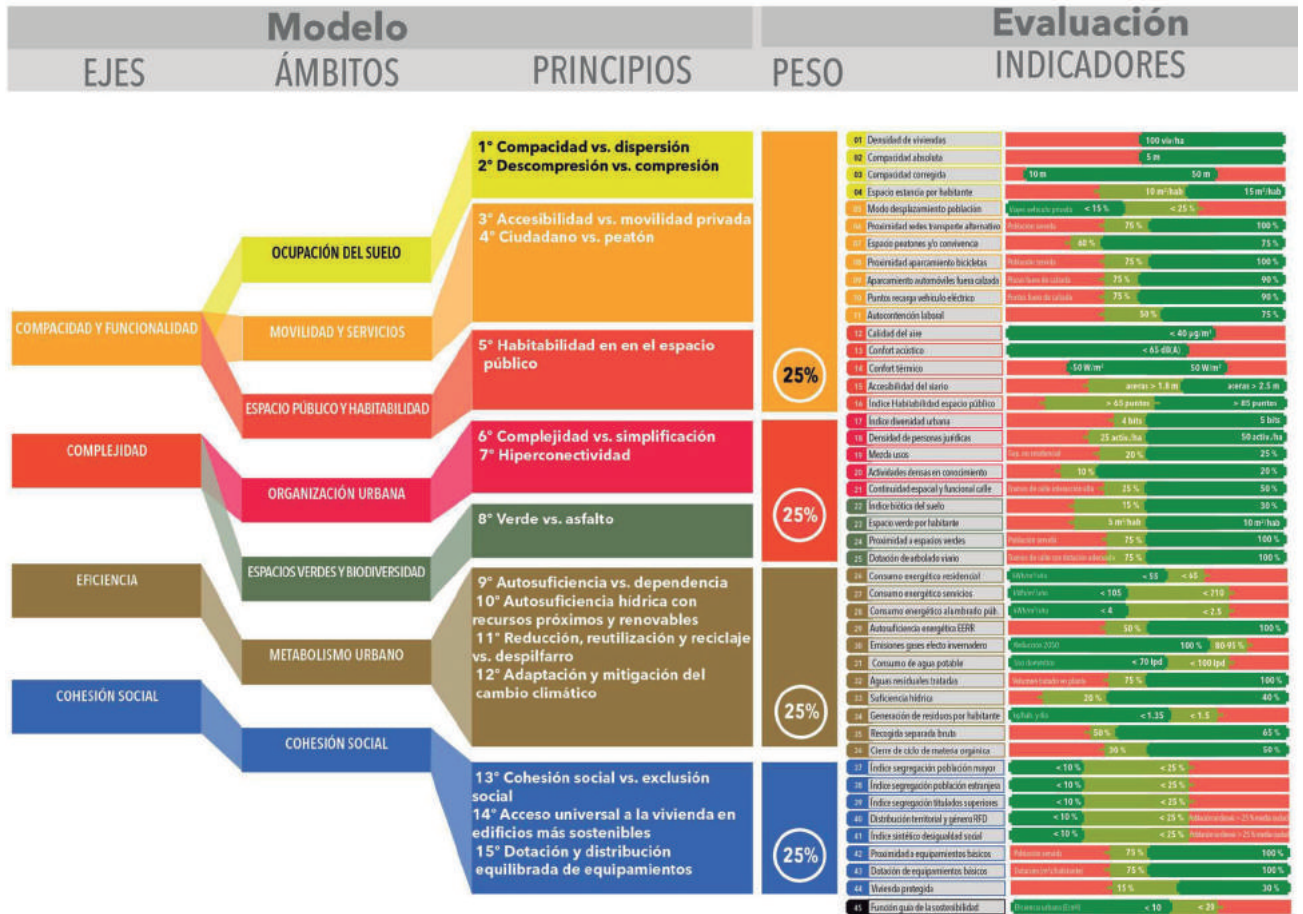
Modelo

Evaluación

EJES

ÁMBITOS

PRINCIPIOS

PESO

INDICADORES

COMPACIDAD Y FUNCIONALIDAD

COMPLEJIDAD

EFICIENCIA

COHESIÓN SOCIAL

OCUPACIÓN DEL SUELO

MOVILIDAD Y SERVICIOS

ESPACIO PÚBLICO Y HABITABILIDAD

ORGANIZACIÓN URBANA

ESPACIOS VERDES Y BIODIVERSIDAD

METABOLISMO URBANO

COHESIÓN SOCIAL

1° Compacidad vs. dispersión
2° Descompresión vs. compresión

3° Accesibilidad vs. movilidad privada
4° Ciudadano vs. peatón

5° Habitabilidad en en el espacio público

6° Complejidad vs. simplificación
7° Hiperconectividad

8° Verde vs. asfalto

9° Autosuficiencia vs. dependencia
10° Autosuficiencia hídrica con recursos próximos y renovables
11° Reducción, reutilización y reciclaje vs. despilfarro
12° Adaptación y mitigación del cambio climático

13° Cohesión social vs. exclusión social
14° Acceso universal a la vivienda en edificios más sostenibles
15° Dotación y distribución equilibrada de equipamientos

25%

25%

25%

25%

01 Densidad de viviendas 100 viv/ha
02 Compacidad absoluta 5 m
03 Compacidad corregida 10 m 50 m
04 Espacio estancia por habitante 10 m²/hab 15 m²/hab
05 Modo desplazamiento población Viajes vehículo privado < 15 % < 25 %
06 Proximidad redes transporte alternativo Población servida 75 % 100 %
07 Espacio peatones y/o convivencia 60 % 75 %
08 Proximidad aparcamiento bicicletas Población servida 75 % 100 %
09 Aparcamiento automóviles fuera calzada Plazas fuera de calzada 75 % 90 %
10 Puntos recarga vehículo eléctrico Plazas fuera de calzada 75 % 90 %
11 Autocontención laboral 50 % 75 %
12 Calidad del aire < 40 µg/m³
13 Confort acústico < 65 dB(A)
14 Confort térmico -50 W/m² 50 W/m²
15 Accesibilidad del viario aceras > 1.8 m aceras > 2.5 m
16 Índice Habitabilidad espacio público > 65 puntos > 85 puntos
17 Índice diversidad urbana 4 bits 5 bits
18 Densidad de personas jurídicas 25 activ./ha 50 activ./ha
19 Mezcla usos Sup. no residencial 20 % 25 %
20 Actividades densas en conocimiento 10 % 20 %
21 Continuidad espacial y funcional calle Tramos de calle interacción alta 25 % 50 %
22 Índice biótico del suelo 15 % 30 %
23 Espacio verde por habitante 5 m²/hab 10 m²/hab
24 Proximidad a espacios verdes Población servida 75 % 100 %
25 Dotación de arbolado viario Tramos de calle con dotación adecuada 75 % 100 %
26 Consumo energético residencial kWh/m²·año < 55 < 65
27 Consumo energético servicios kWh/m²·año < 105 < 210
28 Consumo energético alumbrado púb. kWh/m²·año < 4 < 2.5
29 Autosuficiencia energética EERR 50 % 100 %
30 Emisiones gases efecto invernadero Reducción 2050 100 % 80-95 %
31 Consumo de agua potable Uso doméstico < 70 lpd < 100 lpd
32 Aguas residuales tratadas Volumen tratado en planta 75 % 100 %
33 Suficiencia hídrica 20 % 40 %
34 Generación de residuos por habitante kg/hab. y día < 1.35 < 1.5
35 Recogida separada bruta 50 % 65 %
36 Cierre de ciclo de materia orgánica 30 % 50 %
37 Índice segregación población mayor < 10 % < 25 %
38 Índice segregación población extranjera < 10 % < 25 %
39 Índice segregación titulados superiores < 10 % < 25 %
40 Distribución territorial y género RFD < 10 % < 25 % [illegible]
41 Índice sintético desigualdad social < 10 % < 25 % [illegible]
42 Proximidad a equipamientos básicos Población servida 75 % 100 %
43 Dotación de equipamientos básicos Dotación (m²)/habitante 75 % 100 %
44 Vivienda protegida 15 % 30 %
45 Función guía de la sostenibilidad Eficiencia urbana (E/nH) < 10 < 20